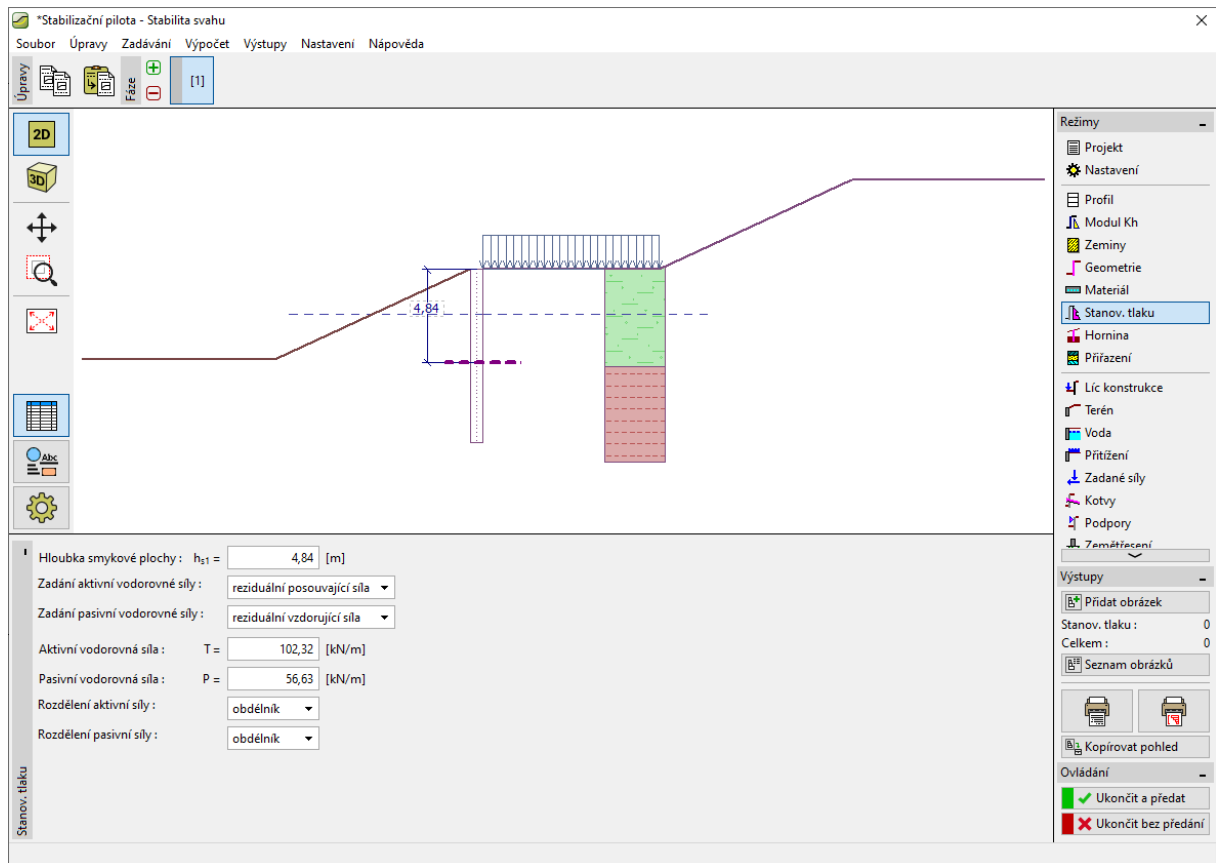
*Stabilizační pilota - Stabilita svahu

Soubor Úpravy Zadávání Výpočet Výstupy Nastavení Nápověda

Úpravy

Fáze

[1]

2D

3D

4,84

Režimy

Projekt
Nastavení
Profil
Modul Kh
Zeminy
Geometrie
Materiál
Stanov. tlaku
Hornina
Přiřazení
Líc konstrukce
Terén
Voda
Přitížení
Zadané síly
Kotvy
Podpory
Zemětřesení

Výstupy

Přidat obrázek
Stanov. tlaku : 0
Celkem : 0
Seznam obrázků

Kopírovat pohled

Ovládání

Ukončit a předat
Ukončit bez předání

Hloubka smykové plochy : $h_{s1}$ = 4,84 [m]
Zadání aktivní vodorovné síly : reziduální posouvající síla
Zadání pasivní vodorovné síly : reziduální vzdorující síla
Aktivní vodorovná síla : T = 102,32 [kN/m]
Pasivní vodorovná síla : P = 56,63 [kN/m]
Rozdělení aktivní síly : obdélník
Rozdělení pasivní síly : obdélník

Stanov. tlaku